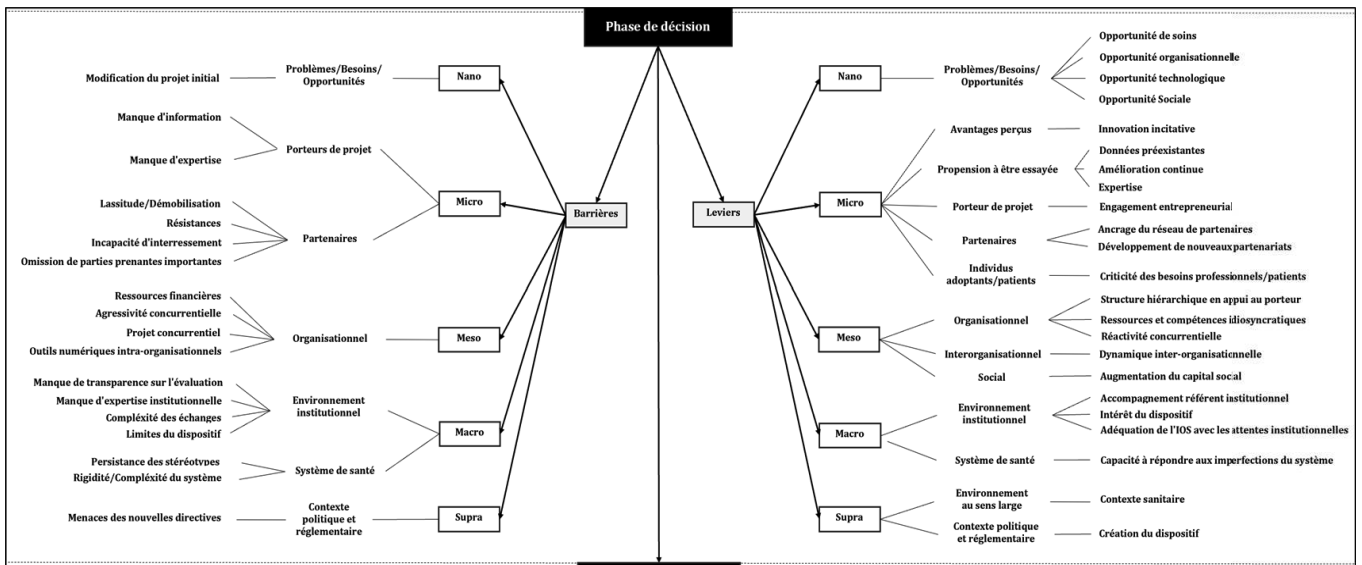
Phase de décision

Barrières

Nano
Problèmes/Besoins/ Opportunités
Modification du projet initial

Micro
Porteurs de projet
Manque d'information
Manque d'expertise
Partenaires
Lassitude/Démobilisation
Résistances
Incapacité d'interressement
Omission de parties prenantes importantes

Meso
Organisationnel
Ressources financières
Agressivité concurrentielle
Projet concurrentiel
Outils numériques intra-organisationnels

Macro
Environnement institutionnel
Manque de transparence sur l'évaluation
Manque d'expertise institutionnelle
Complexité des échanges
Limites du dispositif
Système de santé
Persistance des stéréotypes
Rigidité/Complexité du système

Supra
Contexte politique et réglementaire
Menaces des nouvelles directives

Leviers

Nano
Problèmes/Besoins/ Opportunités
Opportunité de soins
Opportunité organisationnelle
Opportunité technologique
Opportunité Sociale

Micro
Avantages perçus
Innovation incitative
Propension à être essayée
Données préexistantes
Amélioration continue
Expertise
Porteur de projet
Engagement entrepreneurial
Partenaires
Ancrage du réseau de partenaires
Développement de nouveaux partenariats
Individus adoptants/patients
Criticité des besoins professionnels/patients

Meso
Organisationnel
Structure hiérarchique en appui au porteur
Ressources et compétences idiosyncratiques
Réactivité concurrentielle
Interorganisationnel
Dynamique inter-organisationnelle
Social
Augmentation du capital social

Macro
Environnement institutionnel
Accompagnement référent institutionnel
Intérêt du dispositif
Adéquation de l'IOS avec les attentes institutionnelles
Système de santé
Capacité à répondre aux imperfections du système

Supra
Environnement au sens large
Contexte sanitaire
Contexte politique et réglementaire
Création du dispositif